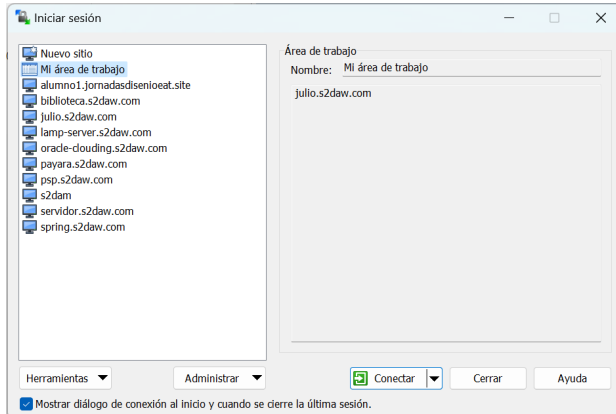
Iniciar sesión

Nuevo sitio
Mi área de trabajo
alumno1.jornadasdisenioeat.site
biblioteca.s2daw.com
julio.s2daw.com
lamp-server.s2daw.com
oracle-clouding.s2daw.com
payara.s2daw.com
psp.s2daw.com
s2dam
servidor.s2daw.com
spring.s2daw.com

Área de trabajo
Nombre: Mi área de trabajo
julio.s2daw.com

Herramientas
Administrar
Conectar
Cerrar
Ayuda

Mostrar diálogo de conexión al inicio y cuando se cierre la última sesión.